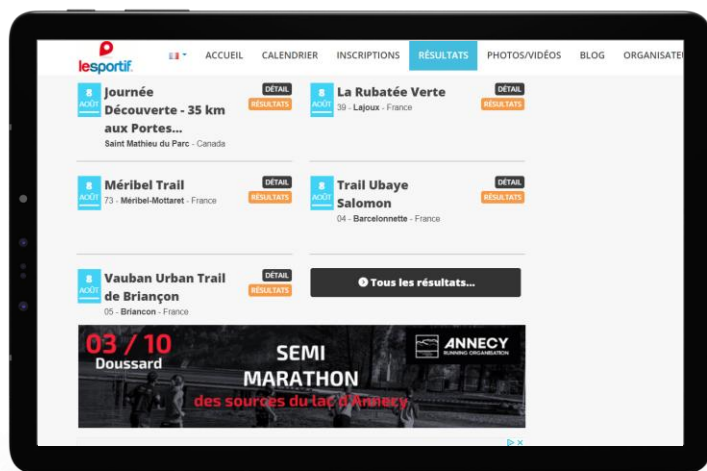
lesportif

ACCUEIL CALENDRIER INSCRIPTIONS RÉSULTATS PHOTOS/VIDÉOS BLOG ORGANISATE

8 AOÛT
Journée Découverte - 35 km aux Portes...
Saint Mathieu du Parc - Canada
DÉTAIL
RÉSULTATS

8 AOÛT
La Rubatée Verte
39 - Lajoux - France
DÉTAIL
RÉSULTATS

8 AOÛT
Méribel Trail
73 - Méribel-Mottaret - France
DÉTAIL
RÉSULTATS

8 AOÛT
Trail Ubaye Salomon
04 - Barcelonnette - France
DÉTAIL
RÉSULTATS

8 AOÛT
Vauban Urban Trail de Briançon
05 - Briancon - France
DÉTAIL
RÉSULTATS

Tous les résultats...

03 / 10
Doussard
SEMI MARATHON
des sources du lac d'Annecy
ANNECY
RUNNING ORGANISATION